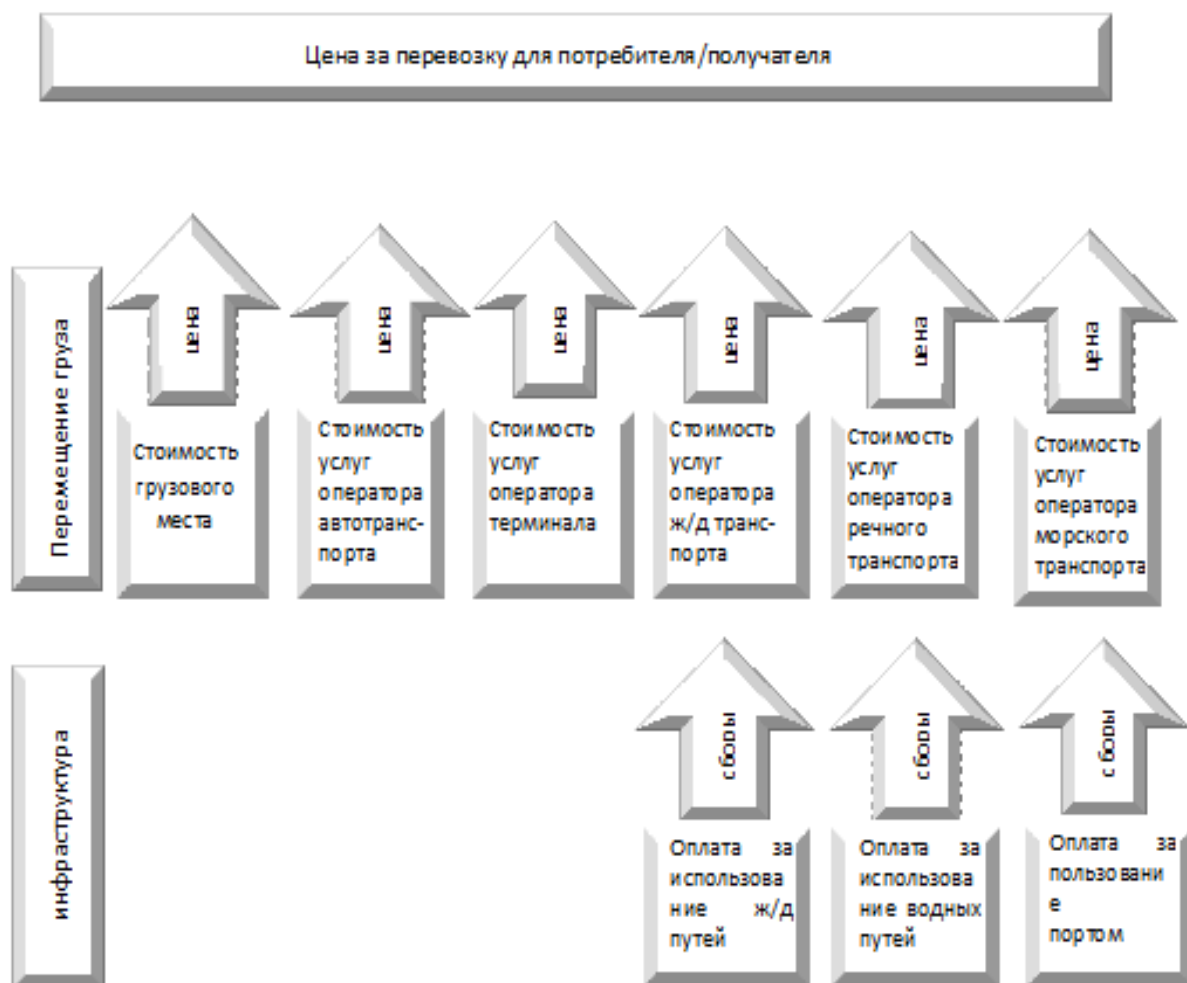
Цена за перевозку для потребителя/получателя

Перемещение груза

цена

Стоимость грузового места

цена

Стоимость услуг оператора автотранспорта

цена

Стоимость услуг оператора терминала

цена

Стоимость услуг оператора ж/д транспорта

цена

Стоимость услуг оператора речного транспорта

цена

Стоимость услуг оператора морского транспорта

инфраструктура

сборы

Оплата за использование ж/д путей

сборы

Оплата за использование водных путей

сборы

Оплата за пользование портом